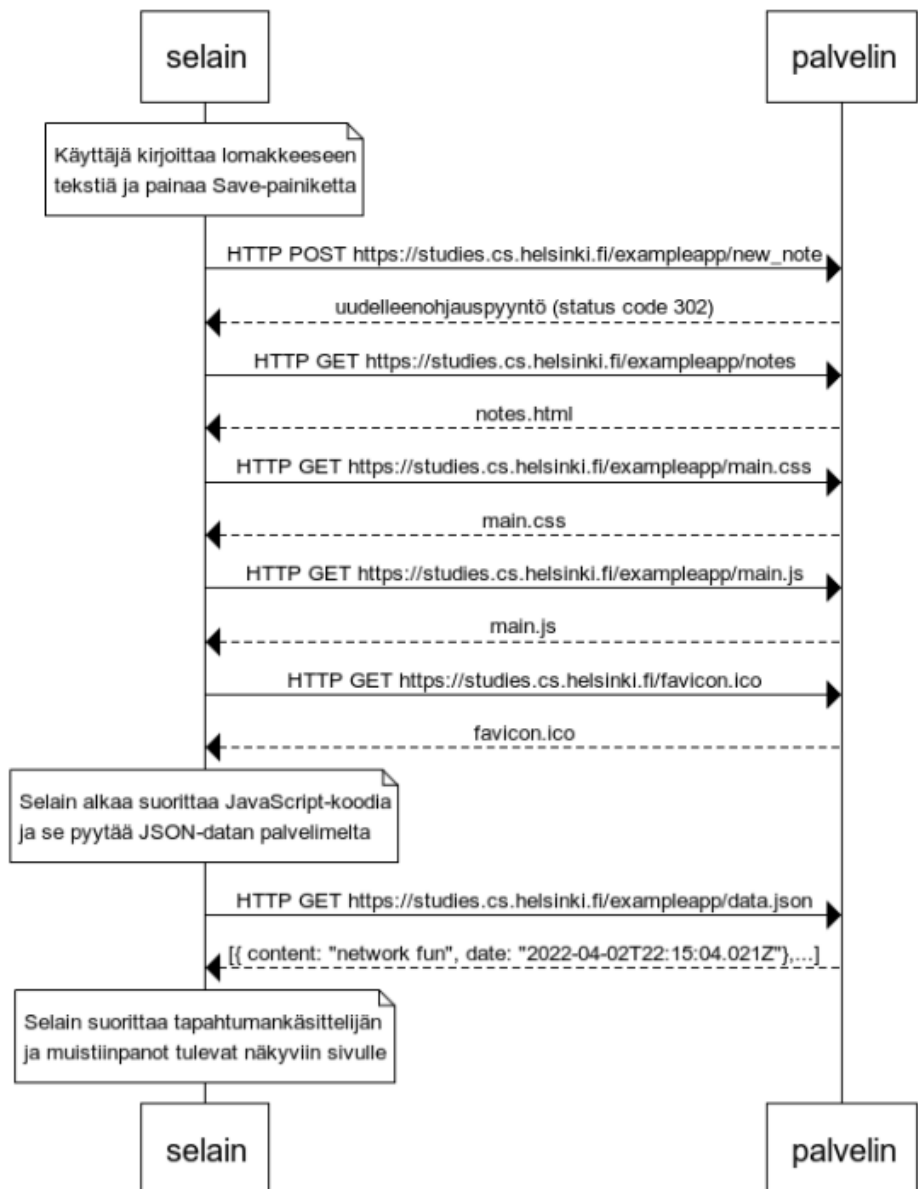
selain

palvelin

Käyttäjä kirjoittaa lomakkeeseen tekstiä ja painaa Save-painiketta

HTTP POST https://studies.cs.helsinki.fi/exampleapp/new_note

uudelleenohjauspyyntö (status code 302)

HTTP GET https://studies.cs.helsinki.fi/exampleapp/notes

notes.html

HTTP GET https://studies.cs.helsinki.fi/exampleapp/main.css

main.css

HTTP GET https://studies.cs.helsinki.fi/exampleapp/main.js

main.js

HTTP GET https://studies.cs.helsinki.fi/favicon.ico

favicon.ico

Selain alkaa suorittaa JavaScript-koodia ja se pyytää JSON-datan palvelimelta

HTTP GET https://studies.cs.helsinki.fi/exampleapp/data.json

[{ content: "network fun", date: "2022-04-02T22:15:04.021Z"},...]

Selain suorittaa tapahtumankäsittelijän ja muistiinpanot tulevat näkyviin sivulle

selain

palvelin